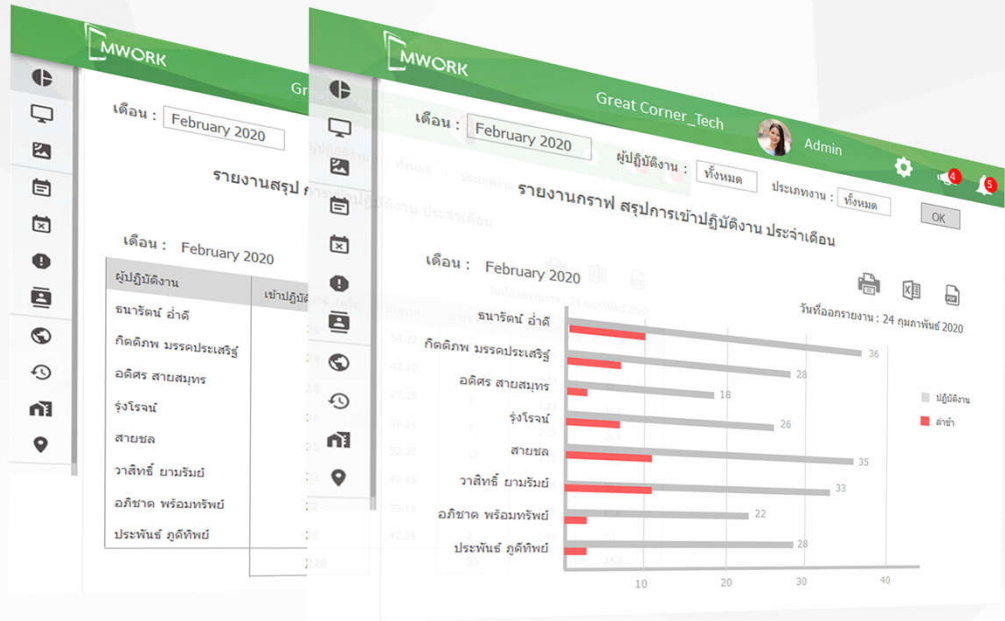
MWORK
Gr
เดือน : February 2020
รายงานสรุป

เดือน : February 2020

| ผู้ปฏิบัติงาน | เข้าปฏิบั |
|---|---|
| ธนารัตน์ อ่ำดี | |
| กิตติภพ มรรคประเสริฐ์ | |
| อดิศร สายสมุทร | |
| รุ่งโรจน์ | |
| สายชล | |
| วาสิทธิ์ ยามรัมย์ | |
| อภิชาต พร้อมทรัพย์ | |
| ประพันธ์ ภูดีทิพย์ | |

MWORK
Great Corner_Tech
Admin
4
5
เดือน : February 2020
ผู้ปฏิบัติงาน : ทั้งหมด
ประเภทงาน : ทั้งหมด
OK
รายงานกราฟ สรุปการเข้าปฏิบัติงาน ประจำเดือน
เดือน : February 2020
วันที่ออกรายงาน : 24 กุมภาพันธ์ 2020
ธนารัตน์ อ่ำดี
กิตติภพ มรรคประเสริฐ์ 36
อดิศร สายสมุทร 28
รุ่งโรจน์ 18
สายชล 26
วาสิทธิ์ ยามรัมย์ 35
อภิชาต พร้อมทรัพย์ 33
ประพันธ์ ภูดีทิพย์ 22
28
10 20 30 40
ปฏิบัติงาน
ล่าช้า